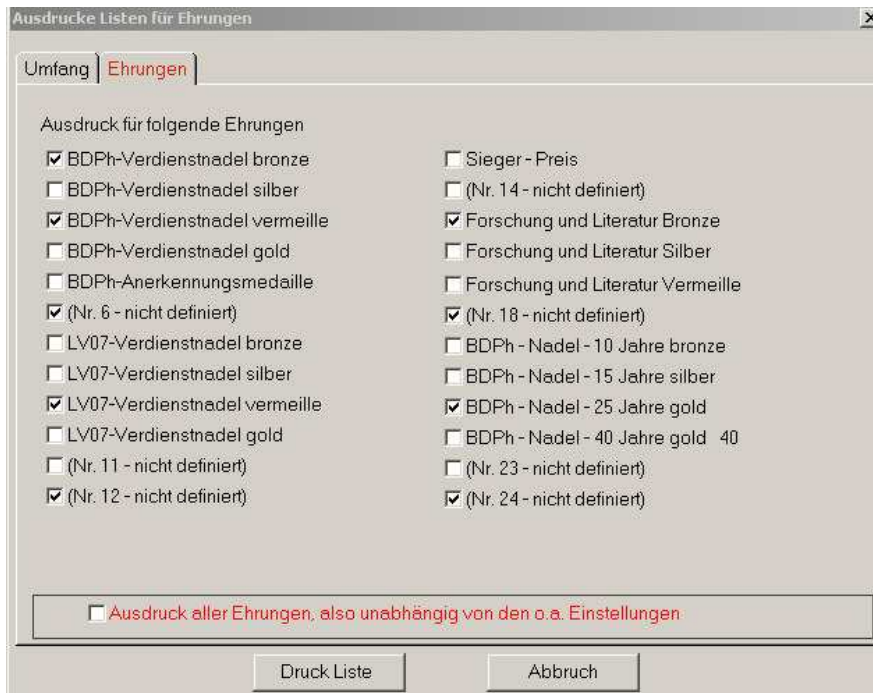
Ausdrucke Listen für Ehrungen

X

Umfang | Ehrungen

Ausdruck für folgende Ehrungen

☑ BDPh-Verdienstnadel bronze
☐ BDPh-Verdienstnadel silber
☑ BDPh-Verdienstnadel vermeille
☐ BDPh-Verdienstnadel gold
☐ BDPh-Anerkennungsmedaille
☑ (Nr. 6 - nicht definiert)
☐ LV07-Verdienstnadel bronze
☐ LV07-Verdienstnadel silber
☑ LV07-Verdienstnadel vermeille
☐ LV07-Verdienstnadel gold
☐ (Nr. 11 - nicht definiert)
☑ (Nr. 12 - nicht definiert)

☐ Sieger - Preis
☐ (Nr. 14 - nicht definiert)
☑ Forschung und Literatur Bronze
☐ Forschung und Literatur Silber
☐ Forschung und Literatur Vermeille
☑ (Nr. 18 - nicht definiert)
☐ BDPh - Nadel - 10 Jahre bronze
☐ BDPh - Nadel - 15 Jahre silber
☑ BDPh - Nadel - 25 Jahre gold
☐ BDPh - Nadel - 40 Jahre gold 40
☐ (Nr. 23 - nicht definiert)
☑ (Nr. 24 - nicht definiert)

☐ Ausdruck aller Ehrungen, also unabhängig von den o.a. Einstellungen

Druck Liste

Abbruch